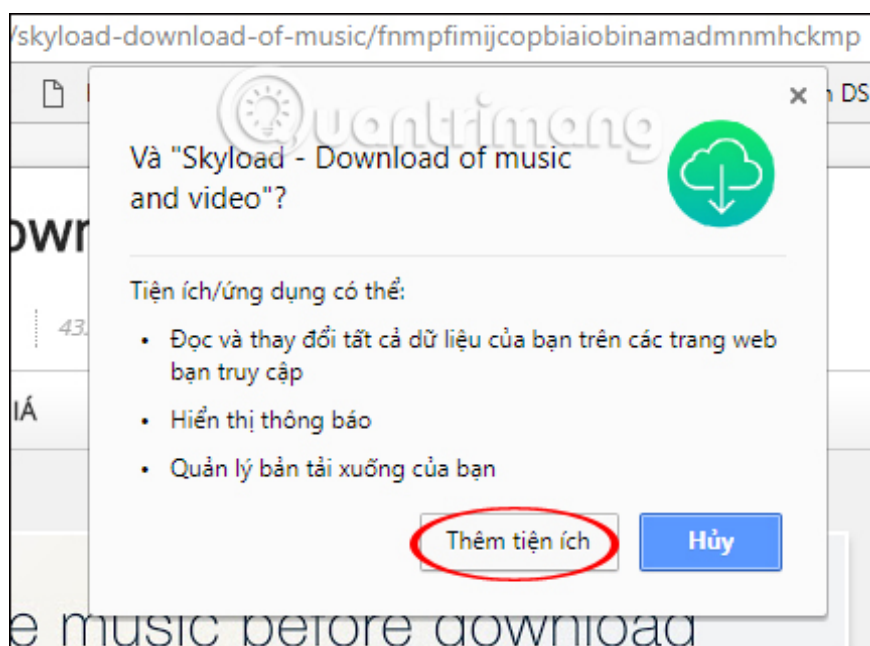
/skyload-download-of-music/fnmpfimijcopbiaiobinamadmnmhckmp

n DS

Quantrimang

Và "Skyload - Download of music and video"?

owr

43

Tiện ích/ứng dụng có thể:

- Đọc và thay đổi tất cả dữ liệu của bạn trên các trang web bạn truy cập
- Hiển thị thông báo
- Quản lý bản tải xuống của bạn

IÁ

Thêm tiện ích

Hủy

e music before download